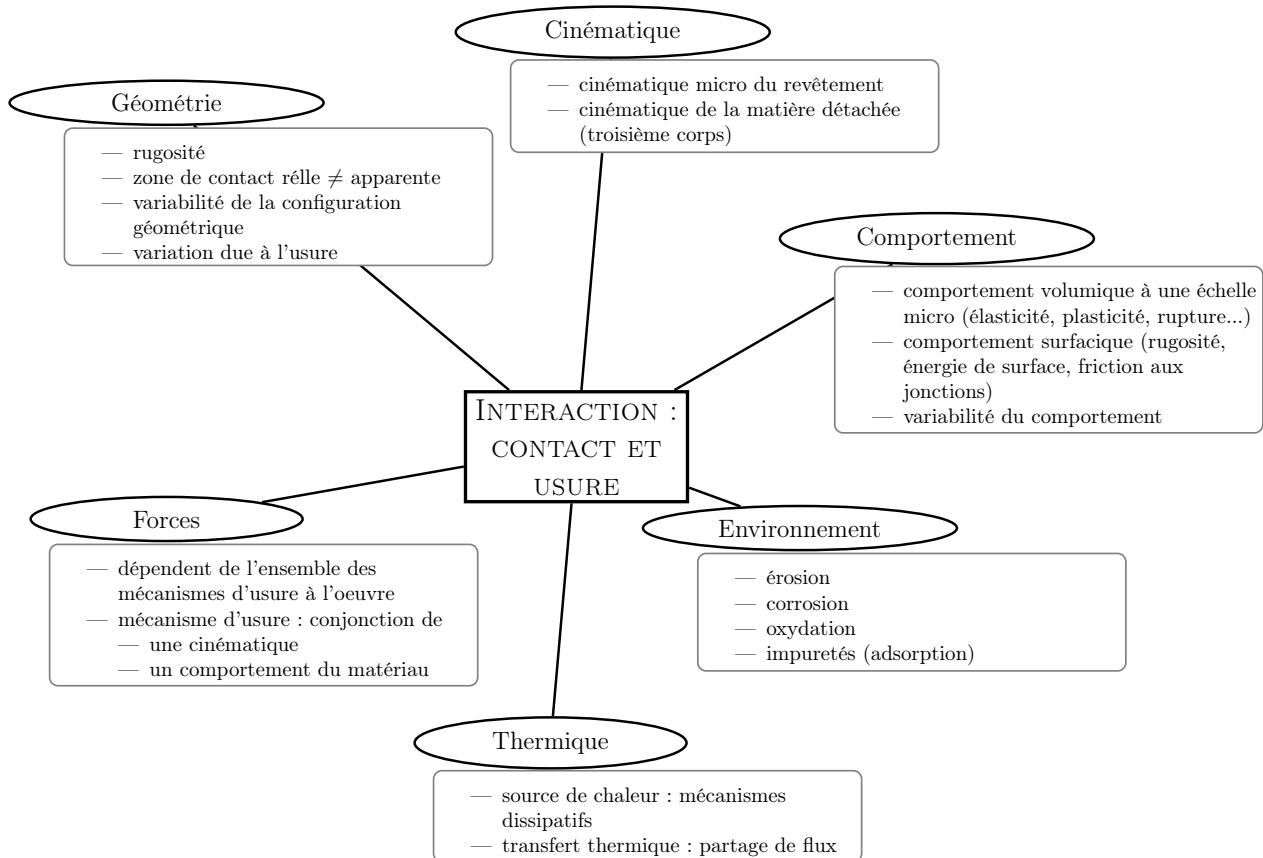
Cinématique

— cinématique micro du revêtement
— cinématique de la matière détachée (troisième corps)

Géométrie

— rugosité
— zone de contact rélle $\neq$ apparente
— variabilité de la configuration géométrique
— variation due à l'usure

Comportement

— comportement volumique à une échelle micro (élasticité, plasticité, rupture...)
— comportement surfacique (rugosité, énergie de surface, friction aux jonctions)
— variabilité du comportement

INTERACTION : CONTACT ET USURE

Forces

— dépendent de l'ensemble des mécanismes d'usure à l'oeuvre
— mécanisme d'usure : conjonction de
— une cinématique
— un comportement du matériau

Environnement

— érosion
— corrosion
— oxydation
— impuretés (adsorption)

Thermique

— source de chaleur : mécanismes dissipatifs
— transfert thermique : partage de flux